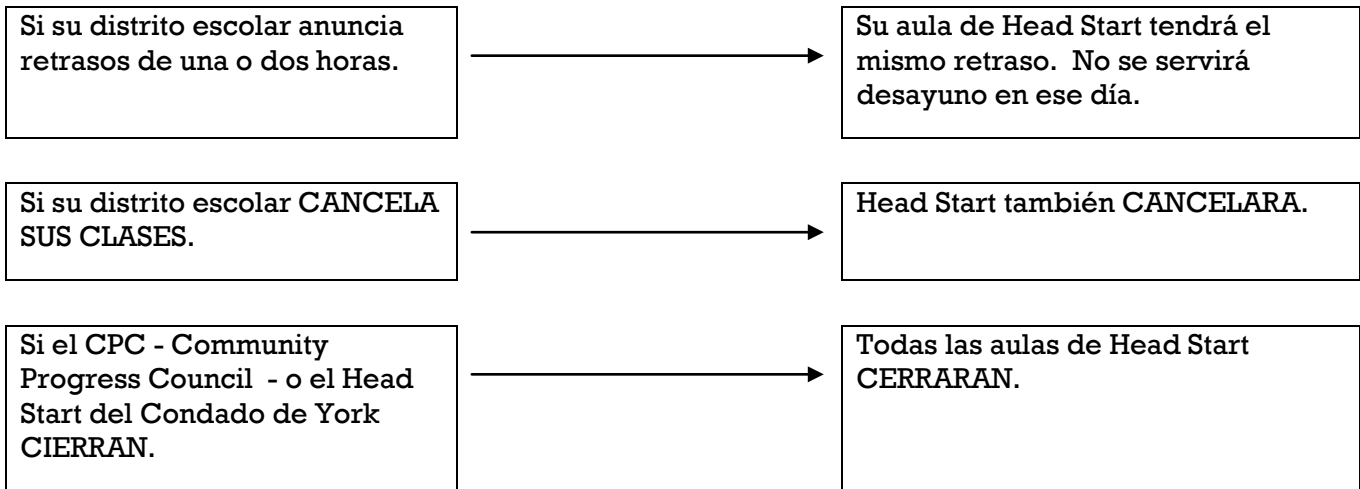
Si su distrito escolar anuncia retrasos de una o dos horas.

Su aula de Head Start tendrá el mismo retraso. No se servirá desayuno en ese día.

Si su distrito escolar CANCELA SUS CLASES.

Head Start también CANCELARA.

Si el CPC - Community Progress Council - o el Head Start del Condado de York CIERRAN.

Todas las aulas de Head Start CERRARAN.